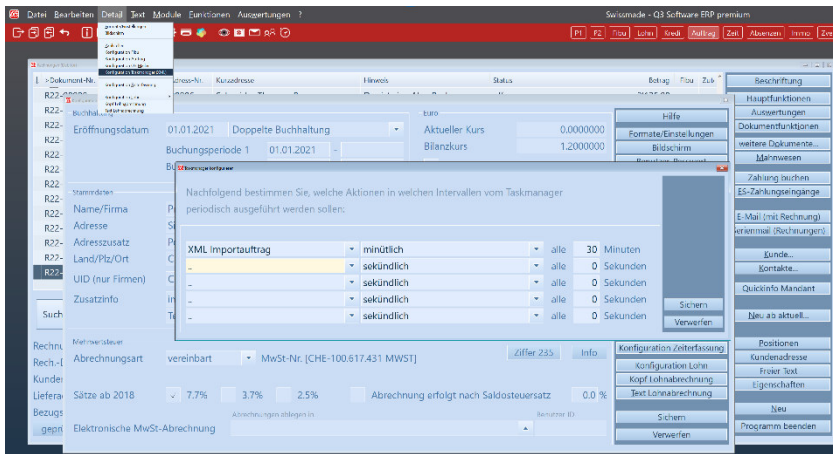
Datei Bearbeiten Detail Text Module Funktionen Auswertungen ?

Swissmade - Q3 Software ERP premium

P1 P2 Fibu Lohn Kredi Auftrag Zeit Abwesen Immo Ze

>Dokument-Nr. Adress-Nr. Kurzadresse Hinweis Status Betrag Fibu Zuk

R22-
R22-
R22-
R22-
R22-
R22-
R22
R22
R22-
R22-
R22-
R22-
R22-
R22-

Such

Rechnu
Rech.-I
Kunde
Liefera
Bezugs
gepr

Beschriftung
Hauptfunktionen
Auswertungen
Dokumentfunktionen
weitere Dokumente...
Mahnwesen
Zahlung buchen
ES-Zahlungseingänge
E-Mail (mit Rechnung)
Serienmail (Rechnungen)
Kunde...
Kontakte...
Quickinfo Mandant
Neu ab aktuell...
Positionen
Kundenadresse
Freier Text
Eigenschaften
Neu
Programm beenden

Buchhaltung

Eröffnungsdatum 01.01.2021 Doppelte Buchhaltung

Buchungsperiode 1 01.01.2021 -

Bu

Euro
Aktueller Kurs 0.0000000
Bilanzkurs 1.2000000

Hilfe
Formate/Einstellungen
Bildschirm

Stammdaten
Name/Firma
Adresse
Adresszusatz
Land/Plz/Ort
UID (nur Firmen)
Zusatzinfo

Nachfolgend bestimmen Sie, welche Aktionen in welchen Intervallen vom Taskmanager periodisch ausgeführt werden sollen.

| | | | | |
|---|---|---|---|---|
| XML Importauftrag | minütlich | alle | 30 | Minuten |
| _ | sekündlich | alle | 0 | Sekunden |
| _ | sekündlich | alle | 0 | Sekunden |
| _ | sekündlich | alle | 0 | Sekunden |
| _ | sekündlich | alle | 0 | Sekunden |

Sichern
Verwerfen

Mehrwertsteuer
Abrechnungsart vereinbart MwSt-Nr. [CHE-100.617.431 MWST] Ziffer 235 Info

Sätze ab 2018 7.7% 3.7% 2.5% Abrechnung erfolgt nach Saldosteuersatz 0.0 %

Abrechnungen ablegen in Benutzer ID
Elektronische MwSt-Abrechnung

Konfiguration Zeiterfassung
Konfiguration Lohn
Kopf Lohnabrechnung
Text Lohnabrechnung
Sichern
Verwerfen